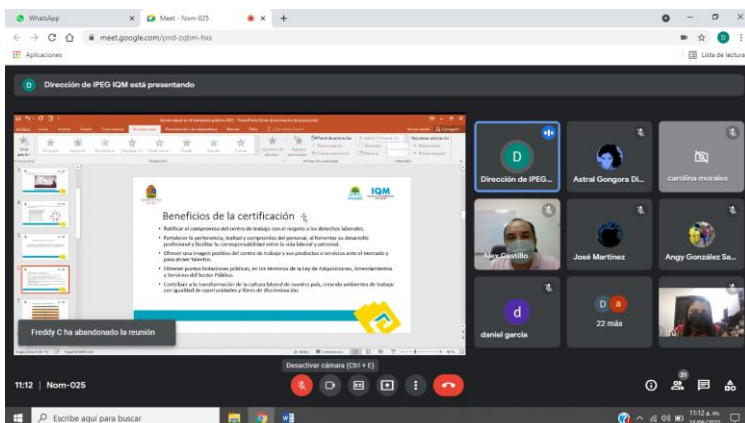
WhatsApp
Meet - Nom-025
meet.google.com/pnd-zqbm-hxs
Aplicaciones
Lista de lectura

D Dirección de IPEG IQM está presentando

IQM

Beneficios de la certificación

• Ratificar el compromiso del centro de trabajo con el respeto a los derechos laborales.
• Fortalecer la pertenencia, lealtad y compromiso del personal, al fomentar su desarrollo profesional y facilitar la corresponsabilidad entre la vida laboral y personal.
• Obtener una imagen positiva del centro de trabajo y sus productos o servicios ante el mercado y para atraer talentos.
• Obtener puntos licitaciones públicas, en los términos de la Ley de Adquisiciones, Arrendamientos y Servicios del Sector Público.
• Contribuir a la transformación de la cultura laboral de nuestro país, creando ambientes de trabajo con igualdad de oportunidades y libres de discriminación.

Freddy C ha abandonado la reunión

Dirección de IPEG...
Astral Gongora Di...
carolina morales
Alex Castillo
José Martínez
Angy González Sa...
daniel garcia
22 más

Desactivar cámara (Ctrl + E)

11:12 | Nom-025

31

Escribe aquí para buscar
11:12 a. m.